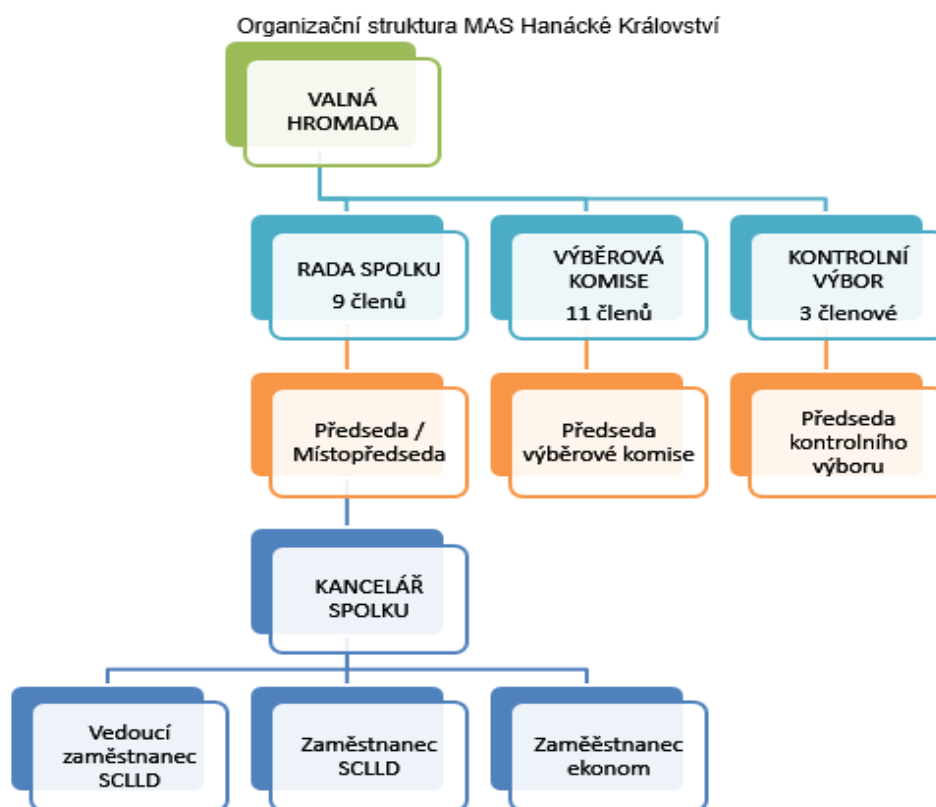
Organizační struktura MAS Hanácké Království

VALNÁ HROMADA

RADA SPOLKU
9 členů

VÝBĚROVÁ KOMISE
11 členů

KONTROLNÍ VÝBOR
3 členové

Předseda / Místopředseda

Předseda výběrové komise

Předseda kontrolního výboru

KANCELÁŘ SPOLKU

Vedoucí zaměstnanec SCLLD

Zaměstnanec SCLLD

Zaměěstnanec ekonom